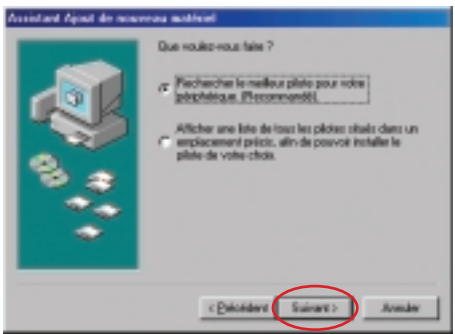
Assistant Ajout de nouveau matériel

Que voulez-vous faire ?

Rechercher le meilleur pilote pour votre périphérique. (Recommandé).

Afficher une liste de tous les pilotes situés dans un emplacement précis, afin de pouvoir installer le pilote de votre choix.

< Précédent
Suivant >
Annuler